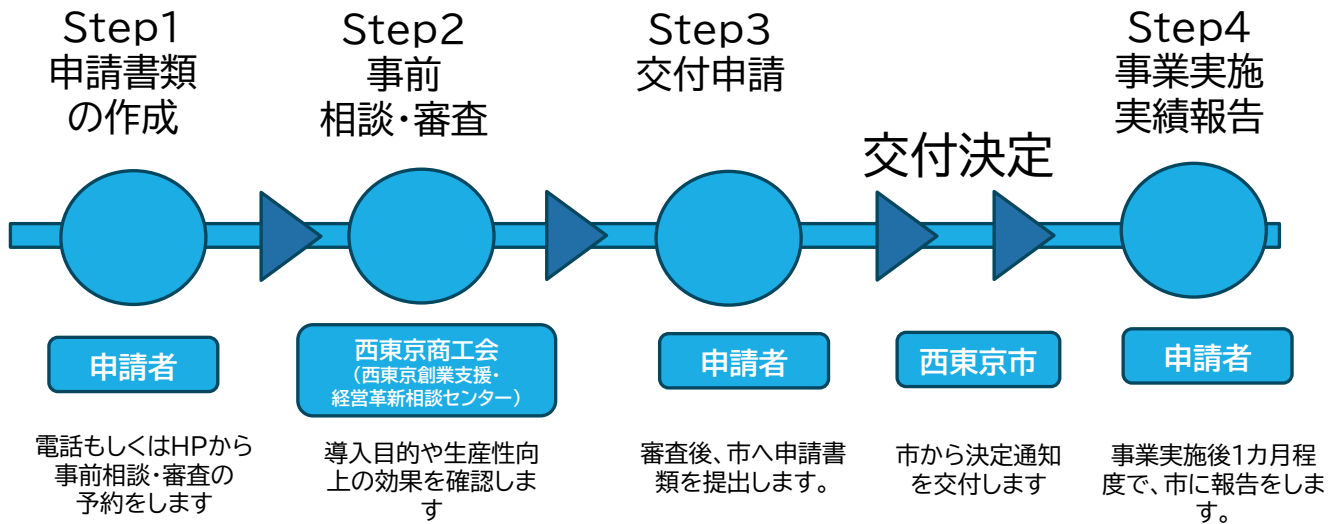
Step1
申請書類
の作成

Step2
事前
相談・審査

Step3
交付申請

交付決定

Step4
事業実施
実績報告

申請者

電話もしくはHPから事前相談・審査の予約をします

西東京商工会
（西東京創業支援・経営革新相談センター）

導入目的や生産性向上の効果を確認します

申請者

審査後、市へ申請書類を提出します。

西東京市

市から決定通知を交付します

申請者

事業実施後1カ月程度で、市に報告をします。